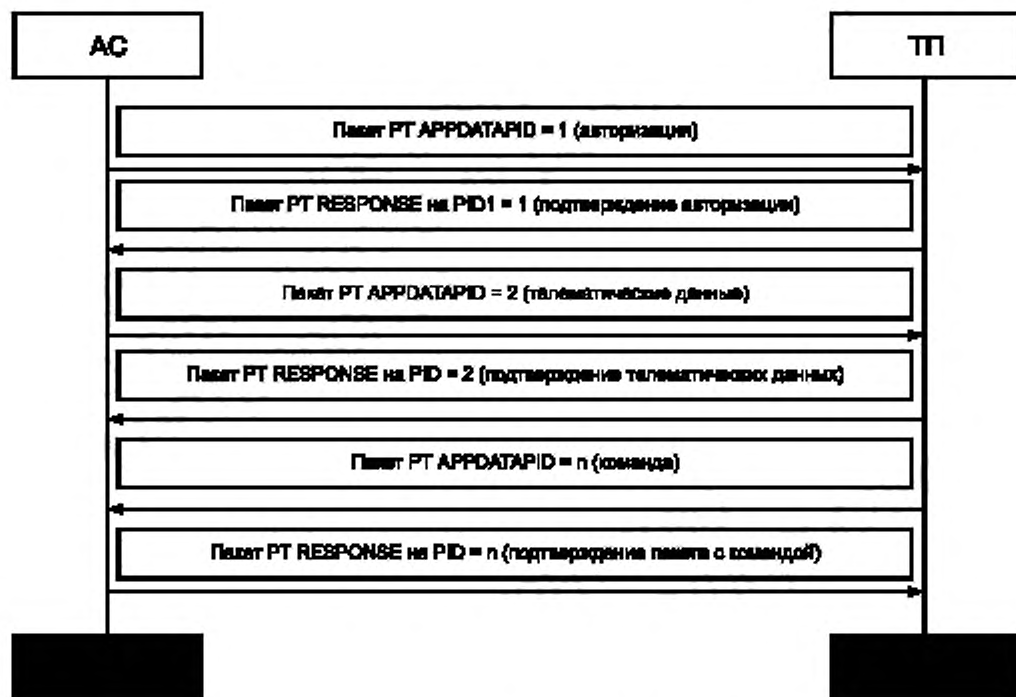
АС

ТП

Пакет PT APPDATAPID = 1 (авторизация)

Пакет PT RESPONSE на PID1 = 1 (подтверждение авторизации)

Пакет PT APPDATAPID = 2 (телематические данные)

Пакет PT RESPONSE на PID = 2 (подтверждение телематических данных)

Пакет PT APPDATAPID = n (команда)

Пакет PT RESPONSE на PID = n (подтверждение пакета с командой)